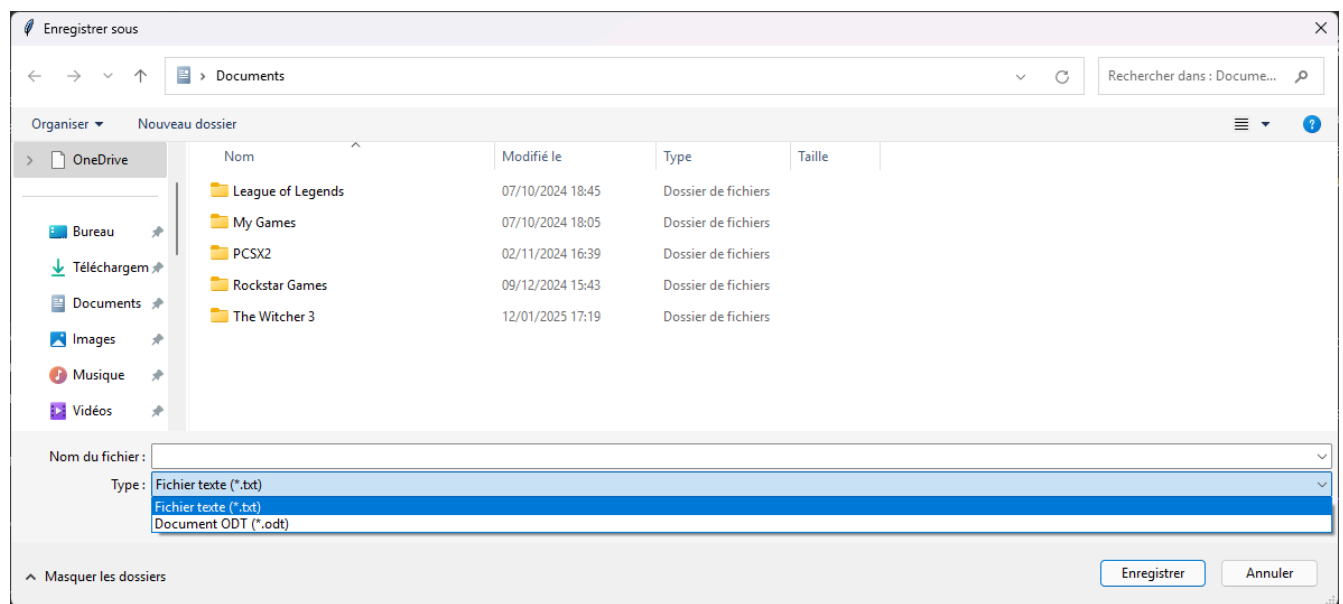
Enregistrer sous

Documents

Rechercher dans : Docume...

Organiser ▾ Nouveau dossier

OneDrive

Bureau
Téléchargem
Documents
Images
Musique
Vidéos

| Nom | Modifié le | Type | Taille |
|---|---|---|---|
| League of Legends | 07/10/2024 18:45 | Dossier de fichiers | |
| My Games | 07/10/2024 18:05 | Dossier de fichiers | |
| PCSX2 | 02/11/2024 16:39 | Dossier de fichiers | |
| Rockstar Games | 09/12/2024 15:43 | Dossier de fichiers | |
| The Witcher 3 | 12/01/2025 17:19 | Dossier de fichiers | |

Nom du fichier :

Type : Fichier texte (*.txt)

Fichier texte (*.txt)
Document ODT (*.odt)

Masquer les dossiers

Enregistrer Annuler